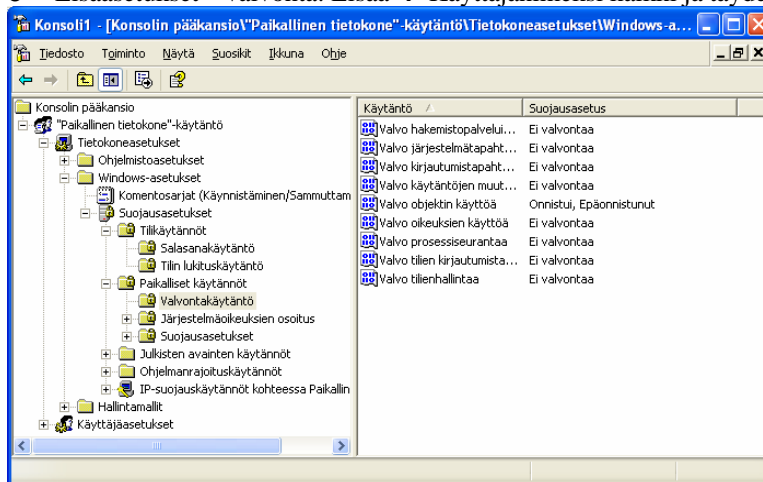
Konsoli1 - [Konsolin pääkansio\"Paikallinen tietokone"-käytäntö\Tietokoneasetukset\Windows-a...

Tiedosto Toiminto Näytä Suosikit Ikkuna Ohje

Konsolin pääkansio
"Paikallinen tietokone"-käytäntö
Tietokoneasetukset
Ohjelmistoasetukset
Windows-asetukset
Komentosarjat (Käynnistäminen/Sammuttam
Suojausasetukset
Tilikäytännöt
Salasanakäytäntö
Tilin lukituskäytäntö
Paikalliset käytännöt
Valvontakäytäntö
Järjestelmäoikeuksien osoitus
Suojausasetukset
Julkisten avainten käytännöt
Ohjelmanrajoituskäytännöt
IP-suojauskäytännöt kohteessa Paikallin
Hallintamallit
Käyttäjäasetukset

| Käytäntö | Suojausasetus |
|---|---|
| Valvo hakemistopalvelui... | Ei valvontaa |
| Valvo järjestelmätapaht... | Ei valvontaa |
| Valvo kirjautumistapaht... | Ei valvontaa |
| Valvo käytäntöjen muut... | Ei valvontaa |
| Valvo objektin käyttöä | Onnistui, Epäonnistunut |
| Valvo oikeuksien käyttöä | Ei valvontaa |
| Valvo prosessiseurantaa | Ei valvontaa |
| Valvo tilien kirjautumista... | Ei valvontaa |
| Valvo tilienhallintaa | Ei valvontaa |